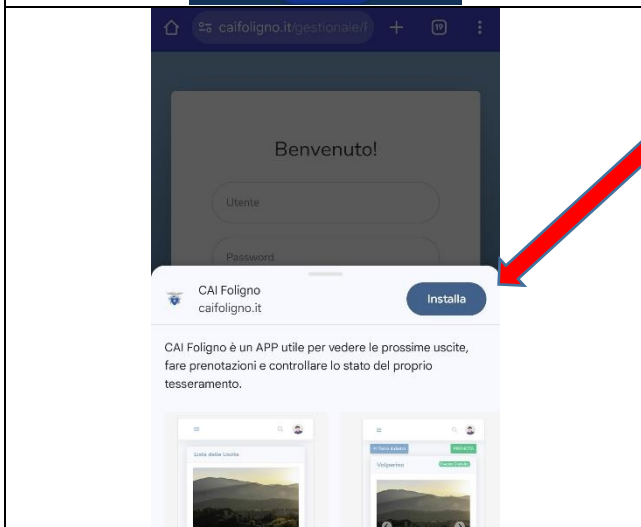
caifoligno.it/gestionale/f

19

Benvenuto!

Utente

Password

CAI Foligno
caifoligno.it

Installa

CAI Foligno è un APP utile per vedere le prossime uscite, fare prenotazioni e controllare lo stato del proprio tesseramento.

Lista delle Uscite

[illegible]

Volperino

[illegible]